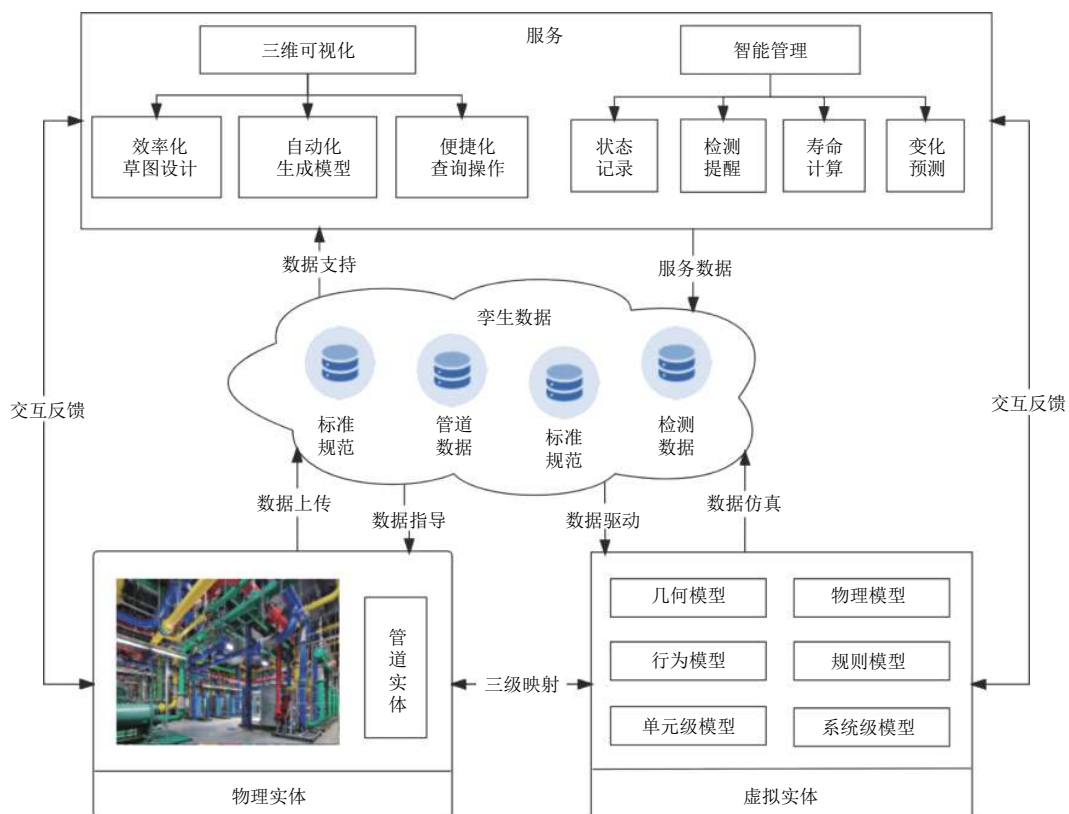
服务

三维可视化

效率化草图设计

自动化生成模型

便捷化查询操作

智能管理

状态记录

检测提醒

寿命计算

变化预测

数据支持

服务数据

孪生数据

标准规范

管道数据

标准规范

检测数据

交互反馈

交互反馈

数据上传

数据指导

数据驱动

数据仿真

管道实体

三级映射

几何模型

物理模型

行为模型

规则模型

单元级模型

系统级模型

物理实体

虚拟实体